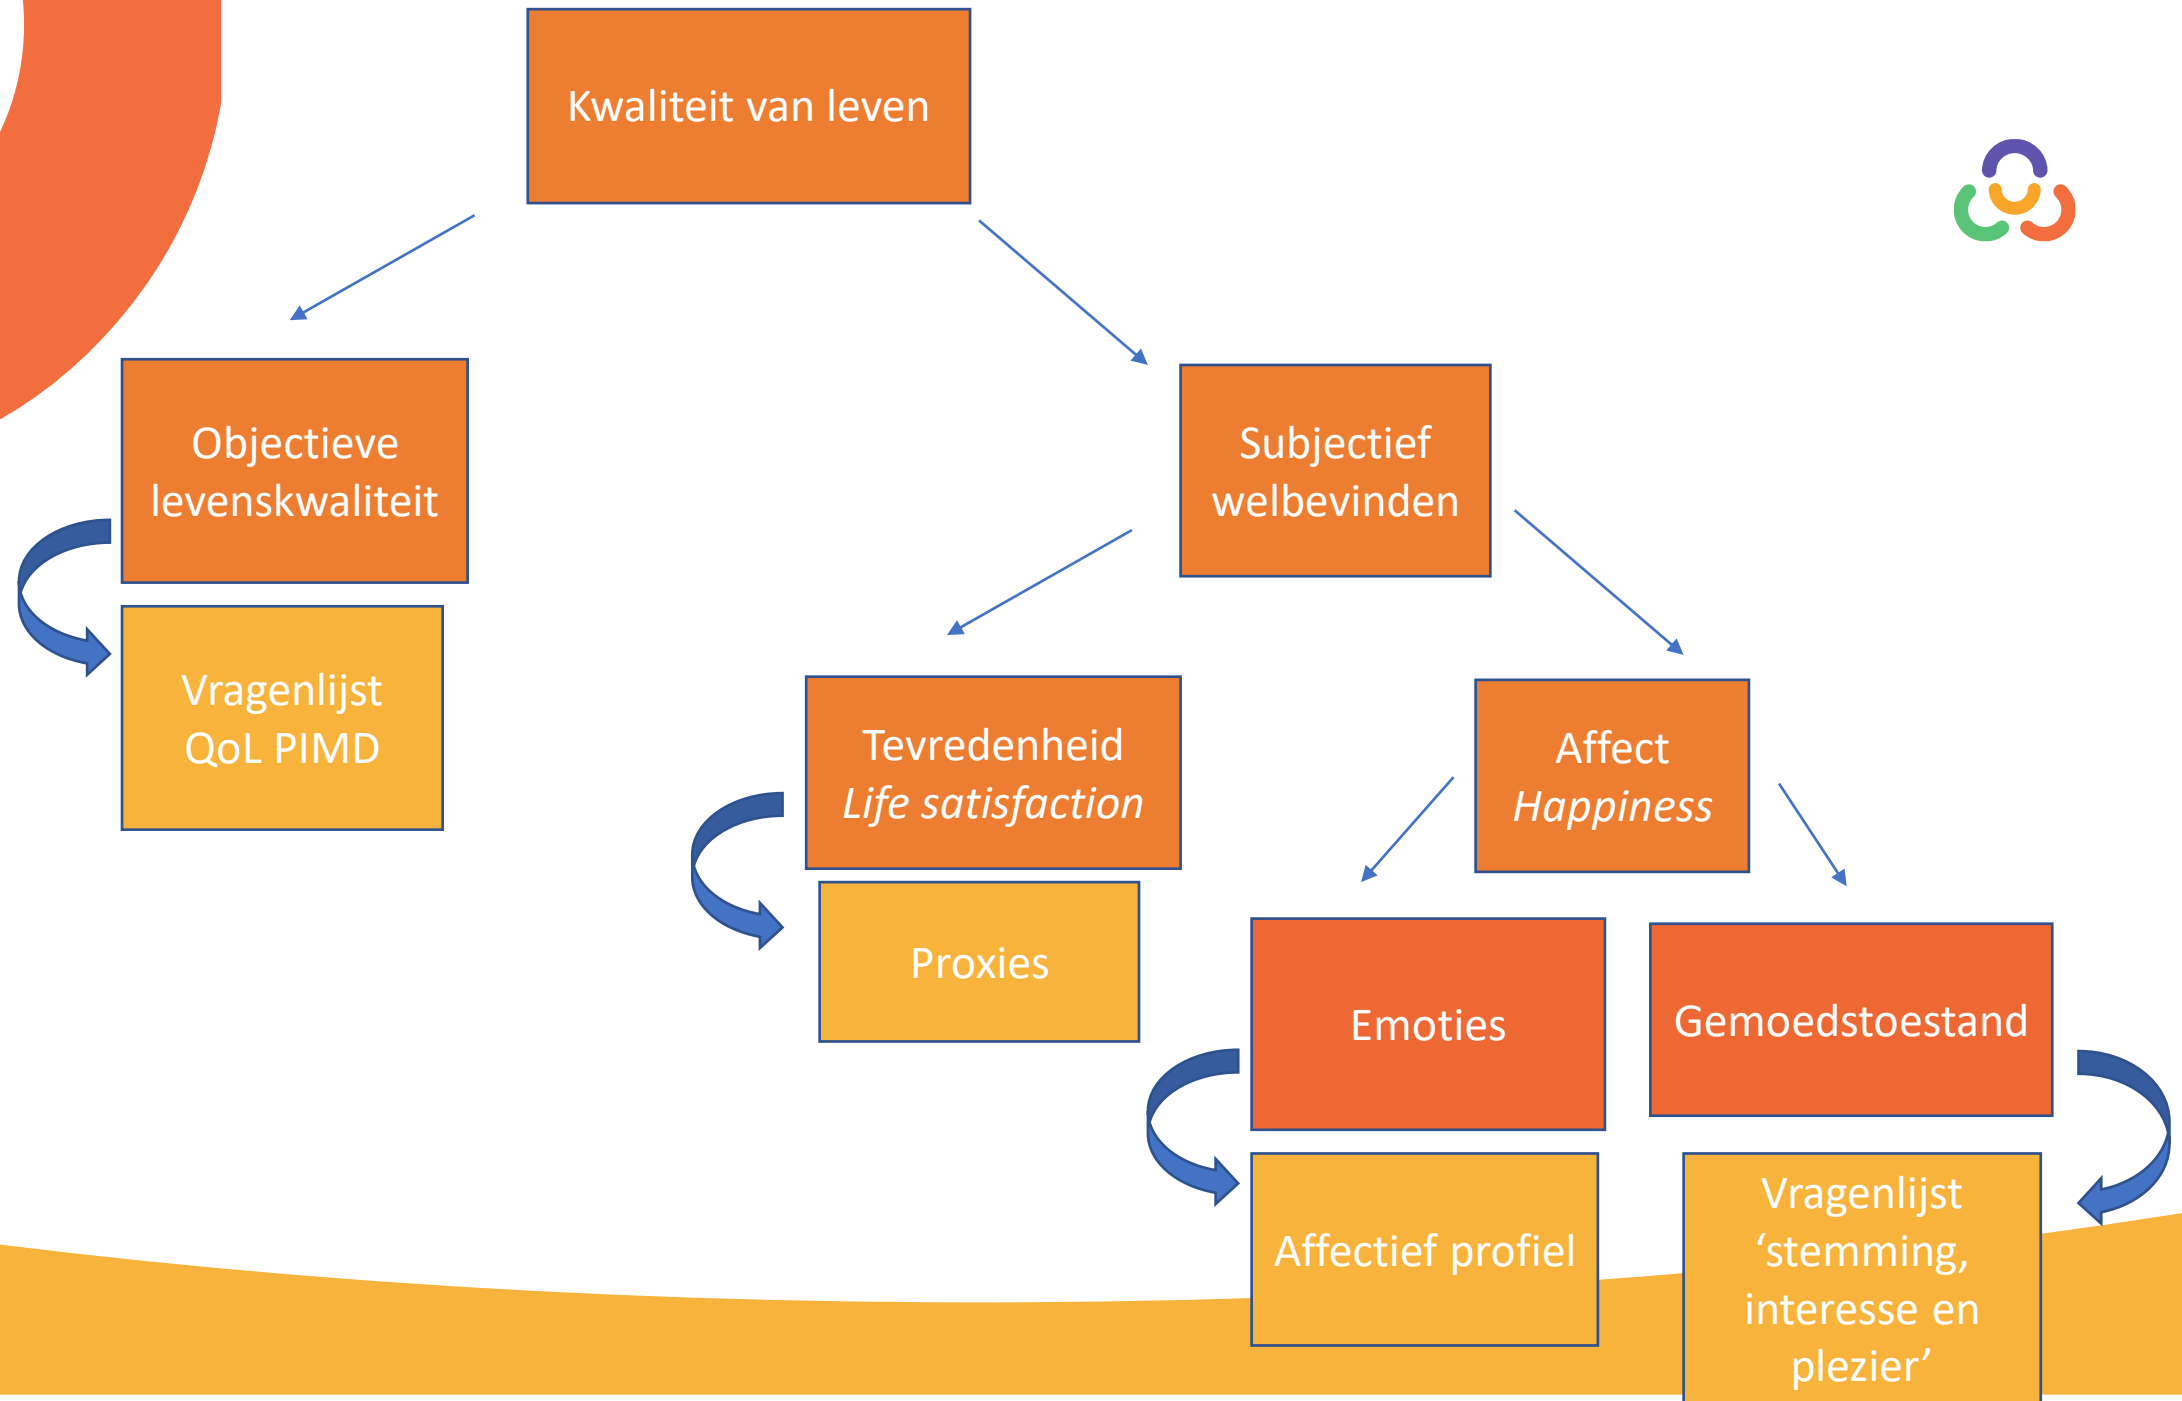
Kwaliteit van leven

Objectieve levenskwaliteit

Vragenlijst QoL PIMD

Subjectief welbevinden

Tevredenheid *Life satisfaction*

Proxies

Affect *Happiness*

Emoties

Affectief profiel

Gemoedstoestand

Vragenlijst ‘stemming, interesse en plezier’